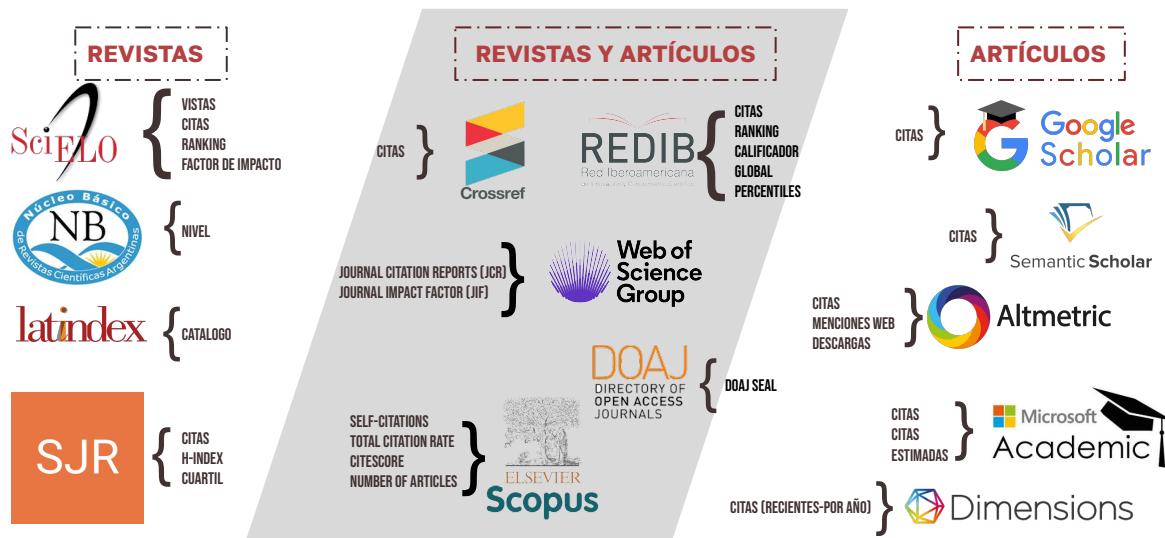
REVISTAS

SciELO
VISTAS
CITAS
RANKING
FACTOR DE IMPACTO

Núcleo Básico NB de Revistas Científicas Argentinas
NIVEL

latindex
CATALOGO

SJR
CITAS
H-INDEX
CUARTIL

REVISTAS Y ARTÍCULOS

CITAS
Crossref

REDIB Red Iberoamericana
CITAS
RANKING
CALIFICADOR
GLOBAL
PERCENTILES

JOURNAL CITATION REPORTS (JCR)
JOURNAL IMPACT FACTOR (JIF)
Web of Science Group

DOAJ DIRECTORY OF OPEN ACCESS JOURNALS
DOAJ SEAL

SELF-CITATIONS
TOTAL CITATION RATE
CITESCORE
NUMBER OF ARTICLES
ELSEVIER
Scopus

ARTÍCULOS

CITAS
Google Scholar

CITAS
Semantic Scholar

CITAS
MENCIONES WEB
DESCARGAS
Altmetric

CITAS
CITAS
ESTIMADAS
Microsoft Academic

CITAS (RECIENTES-POR AÑO)
Dimensions